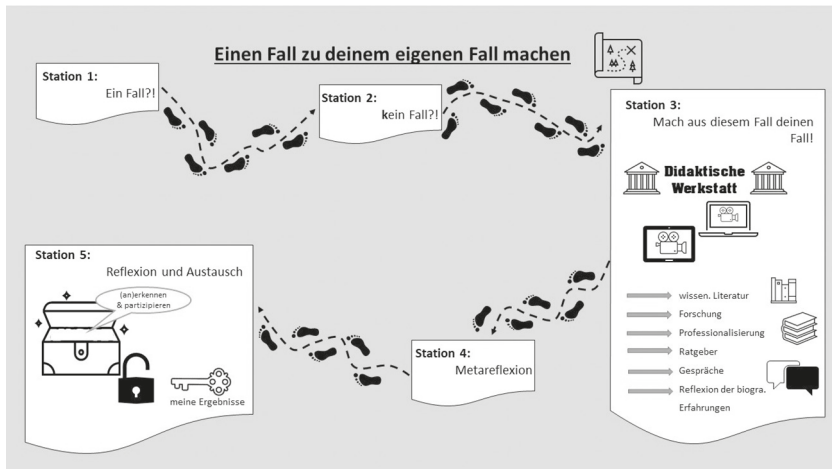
Einen Fall zu deinem eigenen Fall machen

Station 1:
Ein Fall?!

Station 2:
kein Fall?!

Station 3:
Mach aus diesem Fall deinen Fall!

Didaktische Werkstatt

wissen. Literatur
Forschung
Professionalisierung
Ratgeber
Gespräche
Reflexion der biogra. Erfahrungen

Station 4:
Metareflexion

Station 5:
Reflexion und Austausch

(an)erkennen & partizipieren

meine Ergebnisse